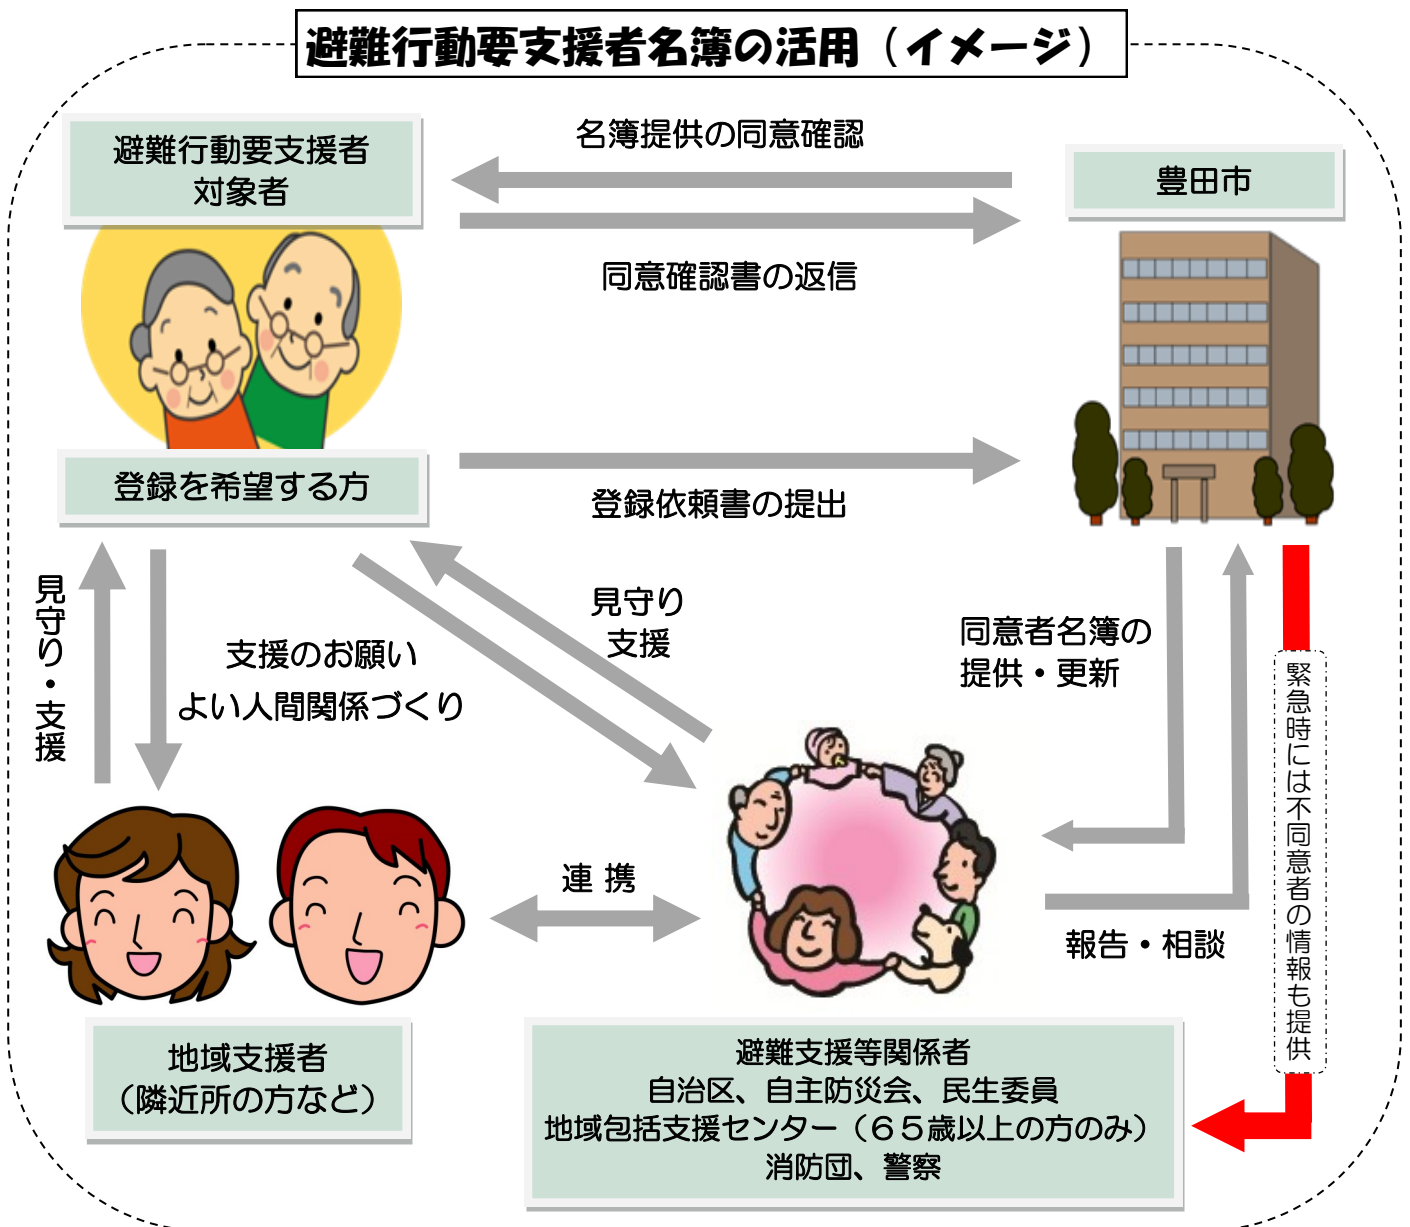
避難行動要支援者名簿の活用（イメージ）

避難行動要支援者
対象者

名簿提供の同意確認

豊田市

同意確認書の返信

登録を希望する方

登録依頼書の提出

見守り・支援

支援のお願い
よい人間関係づくり

見守り
支援

同意者名簿の
提供・更新

緊急時には不同意者の情報も提供

連携

報告・相談

地域支援者
（隣近所の方など）

避難支援等関係者
自治区、自主防災会、民生委員
地域包括支援センター（６５歳以上の方のみ）
消防団、警察